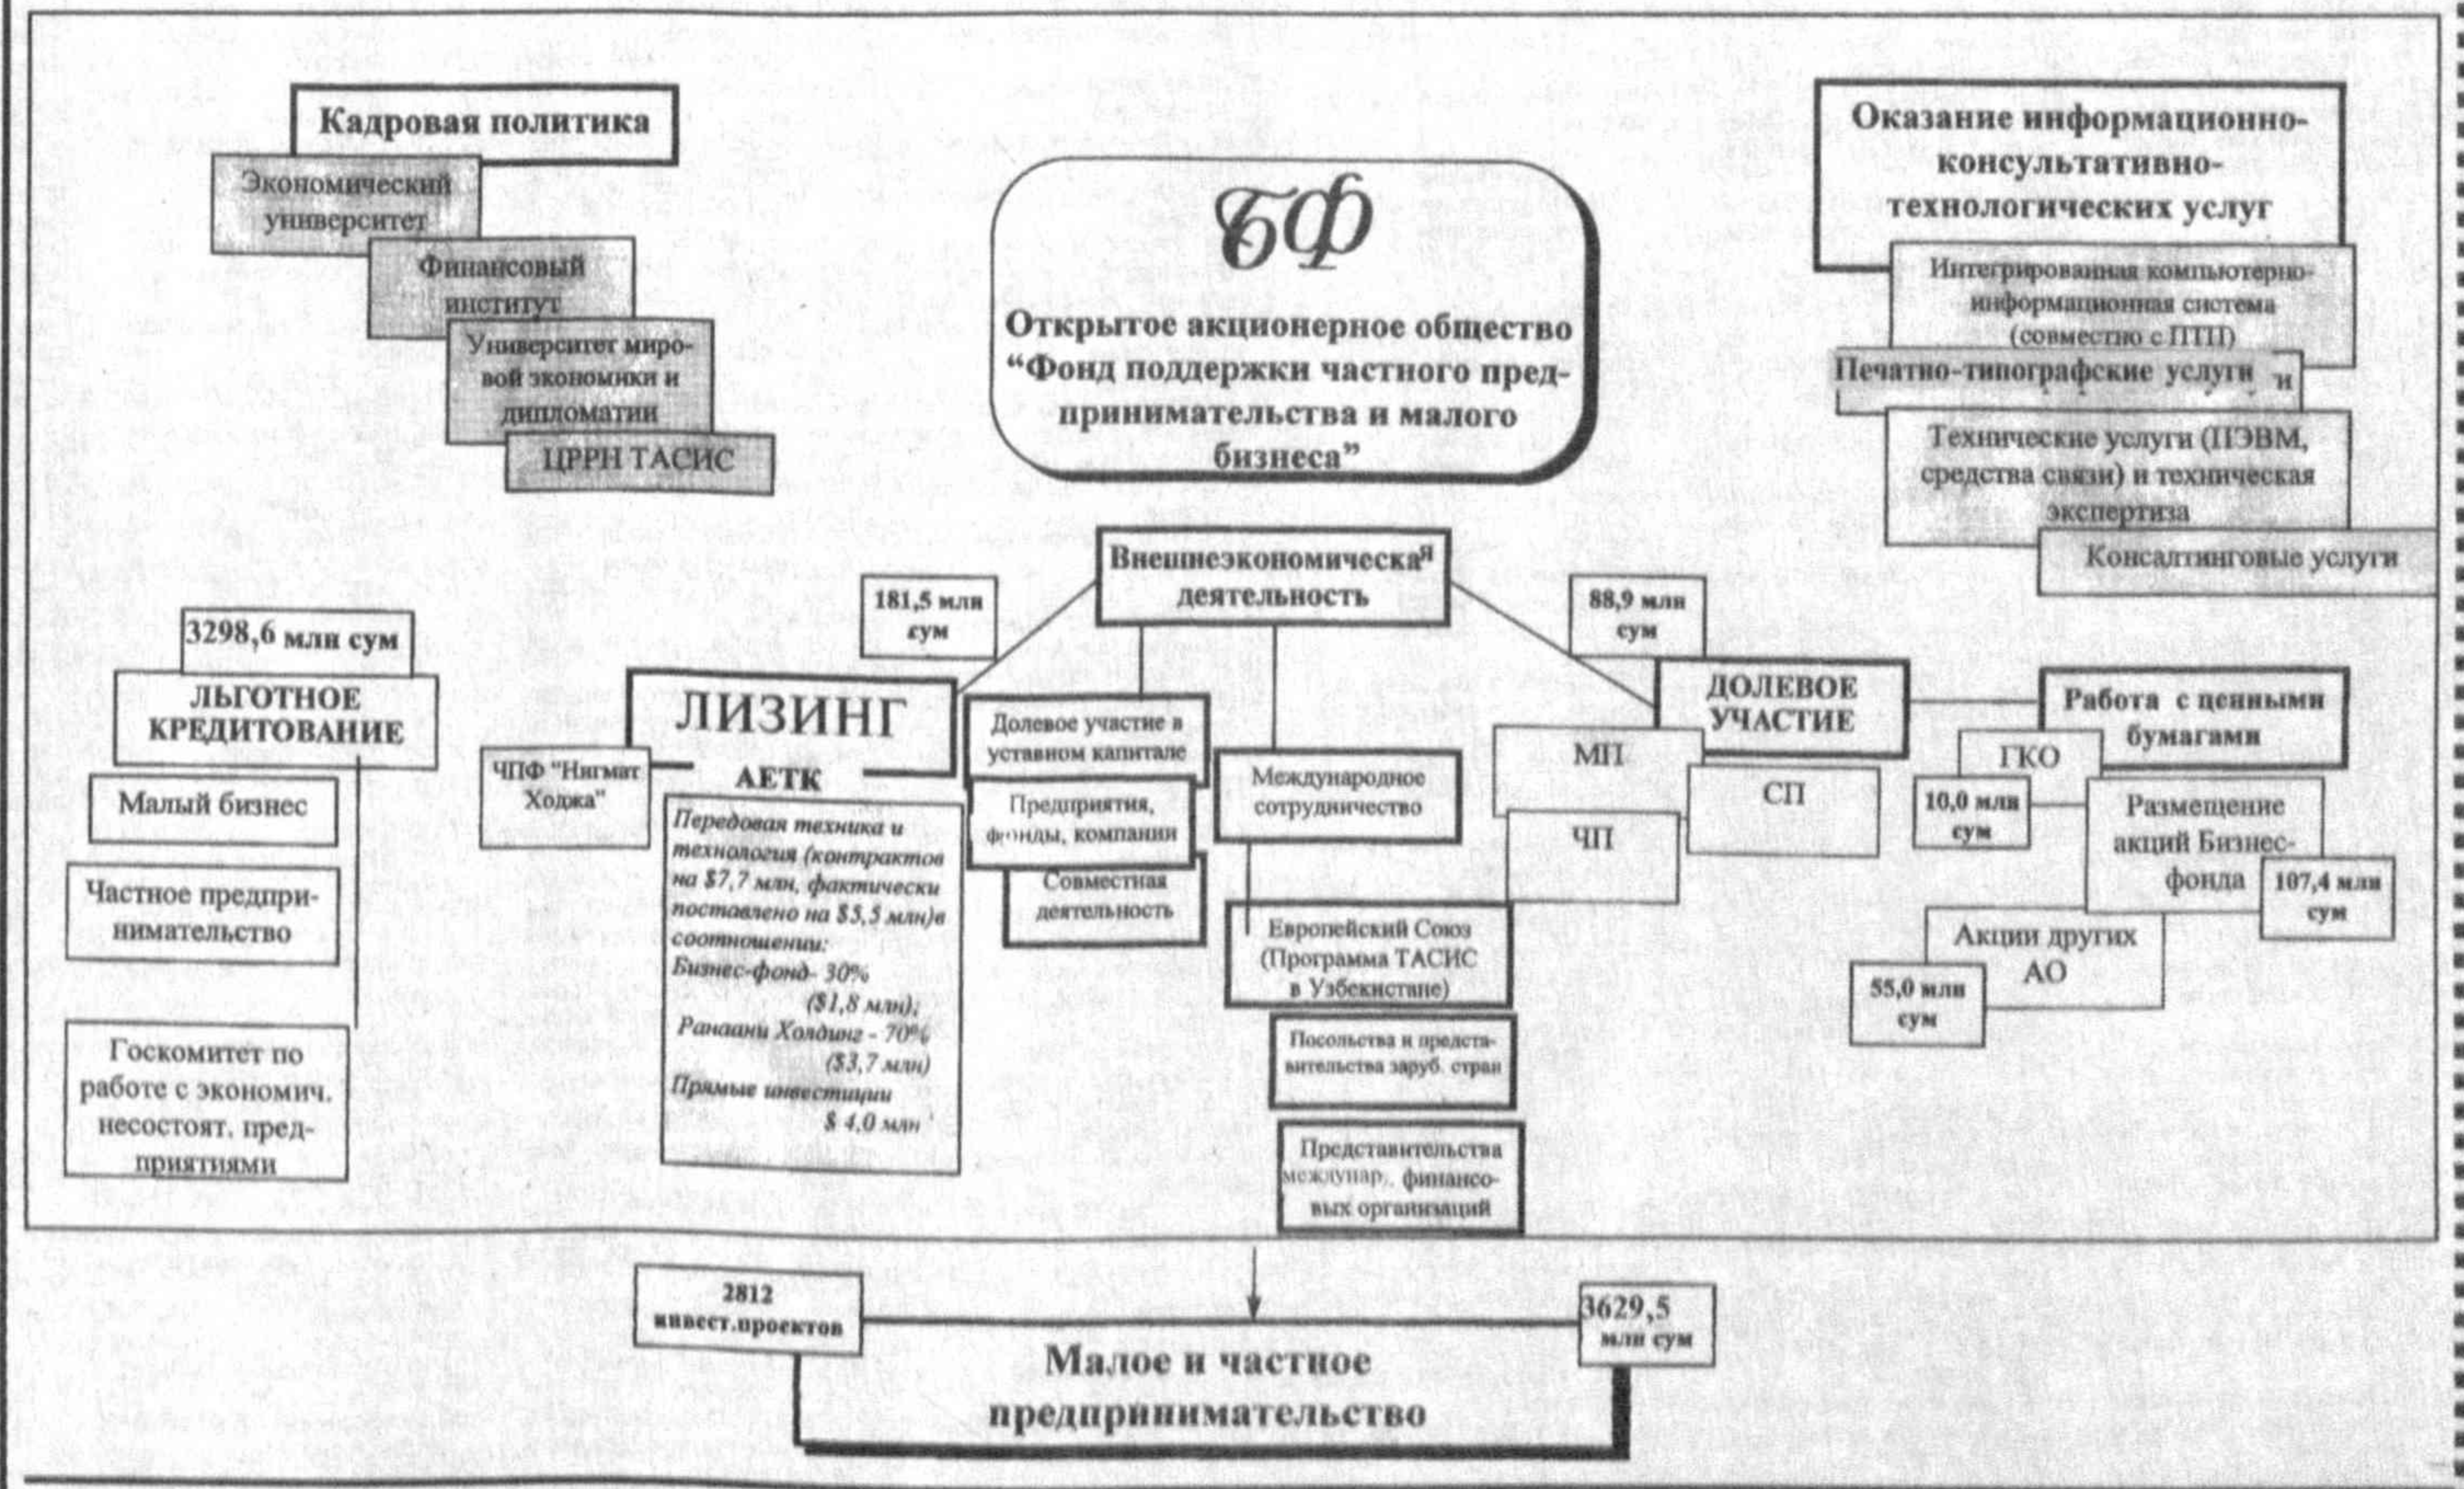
Кадровая политика

Экономический университет

Финансовый институт

Университет мировой экономики и дипломатии

ЦРРН ТАСИС

БФ

Открытое акционерное общество "Фонд поддержки частного предпринимательства и малого бизнеса"

Оказание информационно-консультативно-технологических услуг

Интегрированная компьютерно-информационная система (совместно с ППП)

Печатно-типографские услуги и

Технические услуги (ПЭВМ, средства связи) и техническая экспертиза

Консалтинговые услуги

Внешнеэкономическая деятельность

181,5 млн сум

88,9 млн сум

3298,6 млн сум

ЛЬГОТНОЕ КРЕДИТОВАНИЕ

Малый бизнес

Частное предпринимательство

Госкомитет по работе с экономич. несостоят. предприятиями

ЛИЗИНГ

ЧПФ "Нигмат Ходжа"

АЕТК

Передовая техника и технология (контрактов на $7,7 млн, фактически поставлено на $5,5 млн)в соотношении:
Бизнес-фонд- 30% ($1,8 млн);
Ранаани Холдинг - 70% ($3,7 млн)
Прямые инвестиции $ 4,0 млн

Долевое участие в уставном капитале

Предприятия, фонды, компании

Совместная деятельность

Международное сотрудничество

Европейский Союз (Программа ТАСИС в Узбекистане)

Посольства и представительства заруб. стран

Представительства междунар. финансовых организаций

ДОЛЕВОЕ УЧАСТИЕ

МП

СП

ЧП

Работа с ценными бумагами

ГКО

10,0 млн сум

Размещение акций Бизнес-фонда

107,4 млн сум

Акции других АО

55,0 млн сум

2812 инвест.проектов

3629,5 млн сум

Малое и частное предпринимательство